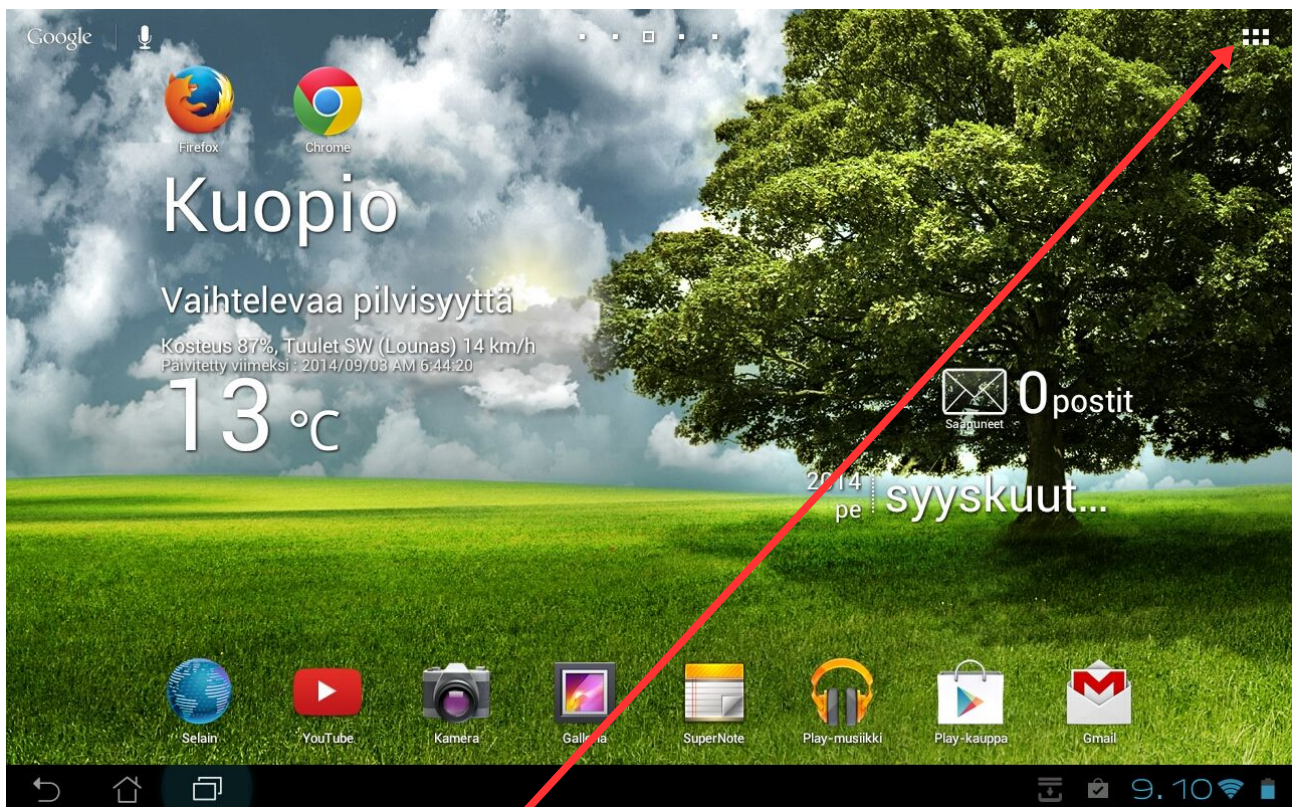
Google

Firefox

Chrome

Kuopio

Vaihtelevaa pilvisyyttä

Kosteus 87%, Tuulet SW (Lounas) 14 km/h
Päivitetty viimeksi : 2014/09/03 AM 6:44:20

13 °C

Saapuneet 0 postit

2014 pe syyskuut...

Selain YouTube Kamera Galleria SuperNote Play-musiikki Play-kauppa Gmail

9.10